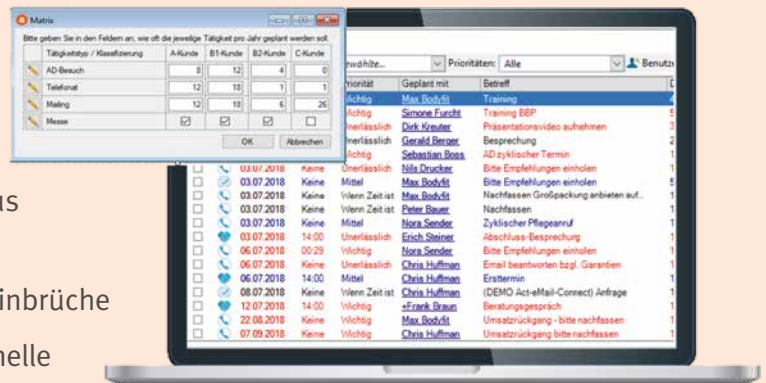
Matrix

Bitte geben Sie in den Feldern an, wie oft die jeweilige Tätigkeit pro Jahr geplant werden soll.

| Tätigkeitstyp / Klassifizierung | A-Kunde | B1-Kunde | B2-Kunde | C-Kunde |
|---|---|---|---|---|
| AD-Besuch | 8 | 12 | 4 | 0 |
| Telefonat | 12 | 18 | 1 | 1 |
| Mailing | 12 | 18 | 6 | 26 |
| Messe | ☑ | ☑ | ☑ | ☐ |

OK Abbrechen

us

inbrüche

nelle

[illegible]wählte... Prioritäten: Alle Benutz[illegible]

| Priorität | Geplant mit | Betreff |
|---|---|---|
| Wichtig | Max Bodyfit | Training |
| Wichtig | Simone Furcht | Training BBP |
| Unerlässlich | Dirk Kreuter | Präsentationsvideo aufnehmen |
| Unerlässlich | Gerald Berger | Besprechung |
| Wichtig | Sebastian Boss | AD zyklischer Termin |

| Datum | Zeit | Priorität | Geplant mit | Betreff |
|---|---|---|---|---|
| 03.07.2018 | Keine | Unerlässlich | Nils Drucker | Bitte Empfehlungen einholen |
| 03.07.2018 | Keine | Mittel | Max Bodyfit | Bitte Empfehlungen einholen |
| 03.07.2018 | Keine | Wenn Zeit ist | Max Bodyfit | Nachfassen Großpackung anbieten auf... |
| 03.07.2018 | Keine | Wenn Zeit ist | Peter Bauer | Nachfassen |
| 03.07.2018 | Keine | Mittel | Nora Sender | Zyklischer Pflegeanruf |
| 03.07.2018 | 14:00 | Unerlässlich | Erich Steiner | Abschluss-Besprechung |
| 06.07.2018 | 00:29 | Wichtig | Nora Sender | Bitte Empfehlungen einholen |
| 06.07.2018 | Keine | Unerlässlich | Chris Huffman | Email beantworten bzgl. Garantien |
| 06.07.2018 | 14:00 | Mittel | Chris Huffman | Ersttermin |
| 08.07.2018 | Keine | Wenn Zeit ist | Chris Huffman | (DEMO Act-eMail-Connect) Anfrage |
| 12.07.2018 | 14:00 | Wichtig | +Frank Braun | Beratungsgespräch |
| 22.08.2018 | Keine | Wichtig | Max Bodyfit | Umsatzrückgang - bitte nachfassen |
| 07.09.2018 | Keine | Wichtig | Chris Huffman | Umsatzrückgang bitte nachfassen |